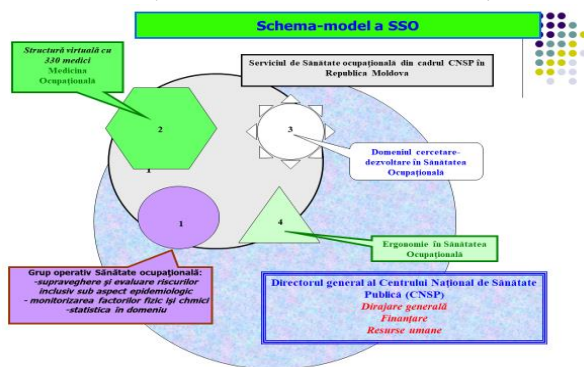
Schema-model a SSO

Structură virtuală cu 330 medici Medicina Ocupațională

Serviciul de Sănătate ocupațională din cadrul CNSP în Republica Moldova

2

3

1

Domeniul cercetare-dezvoltare în Sănătatea Ocupațională

1

4

Ergonomie în Sănătatea Ocupațională

Grup operativ Sănătate ocupațională:
-supraveghere și evaluare riscurilor inclusiv sub aspect epidemiologic
- monitorizarea factorilor fizic (și) chimici
-statistica în domeniu

Directorul general al Centrului Național de Sănătate Publică (CNSP)
Dirijare generală
Finanțare
Resurse umane